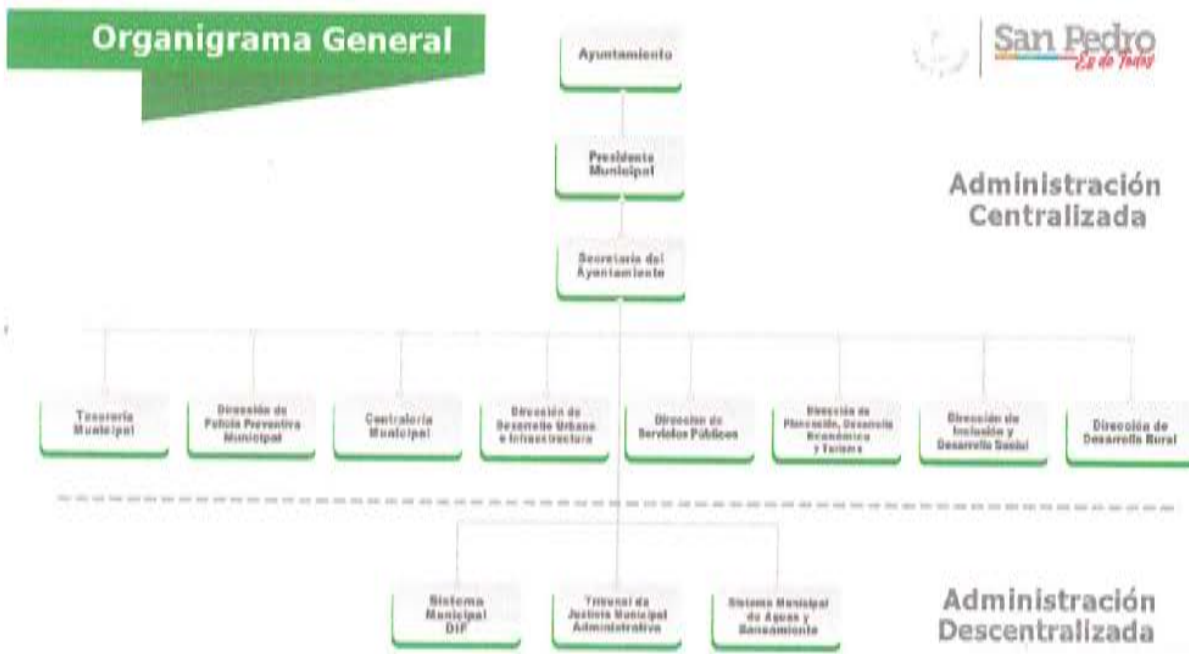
Organigrama General

San Pedro
Es de Todos

Ayuntamiento

Presidente Municipal

Administración Centralizada

Secretaría del Ayuntamiento

Tesorería Municipal

Dirección de Policía Preventiva Municipal

Contraloría Municipal

Dirección de Desarrollo Urbano e Infraestructura

Dirección de Servicios Públicos

Dirección de Planeación, Desarrollo Económico y Turismo

Dirección de Inclusión y Desarrollo Social

Dirección de Desarrollo Rural

Sistema Municipal DIF

Tribunal de Justicia Municipal Administrativa

Sistema Municipal de Aguas y Saneamiento

Administración Descentralizada